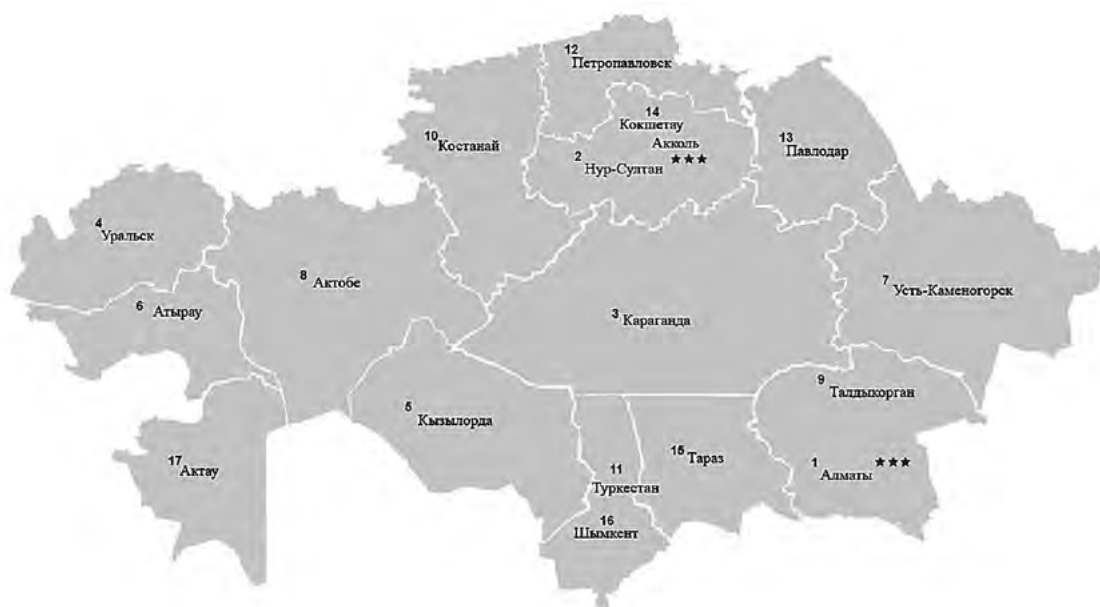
12
Петропавловск

14
Кокшетау
Акколь
2
Нур-Султан ★★★

10
Костанай

13
Павлодар

4
Уральск

8
Актобе

6
Атырау

3
Караганда

7
Усть-Каменогорск

9
Талдыкорган

5
Кызылорда

17
Актау

11
Туркестан

15
Тараз

1
Алматы ★★★

16
Шымкент